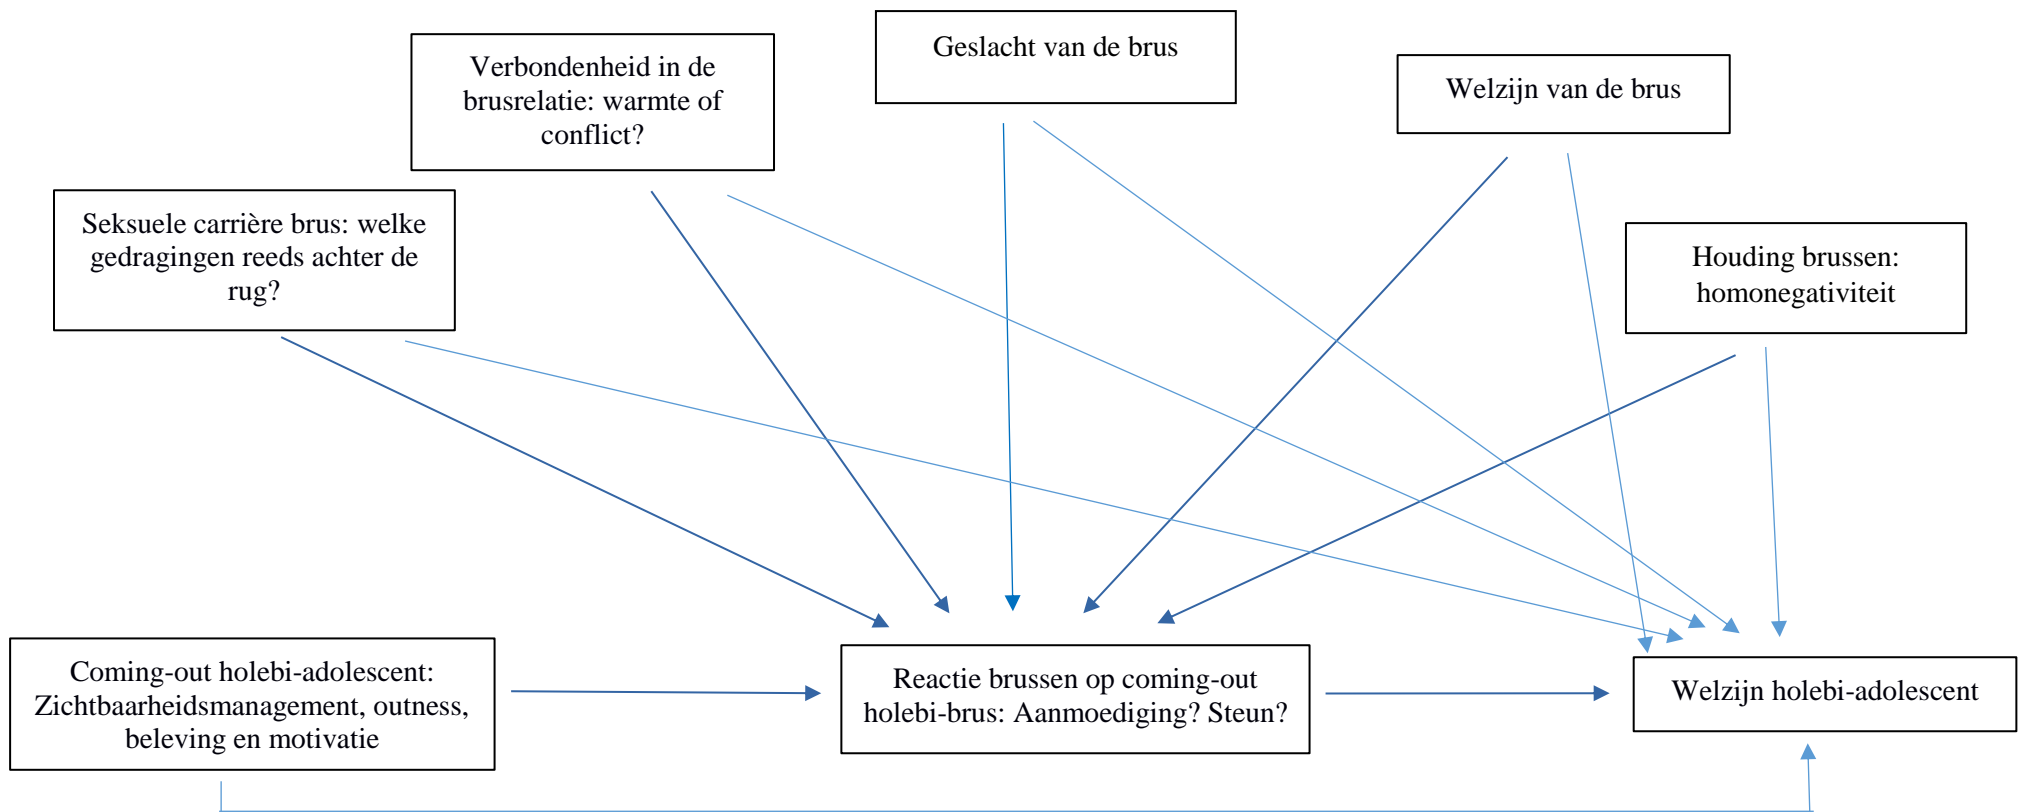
Verbondenheid in de brusrelatie: warmte of conflict?

Geslacht van de brus

Welzijn van de brus

Seksuele carrière brus: welke gedragingen reeds achter de rug?

Houding brussen: homonegativiteit

Coming-out holebi-adolescent: Zichtbaarheidsmanagement, outness, beleving en motivatie

Reactie brussen op coming-out holebi-brus: Aanmoediging? Steun?

Welzijn holebi-adolescent